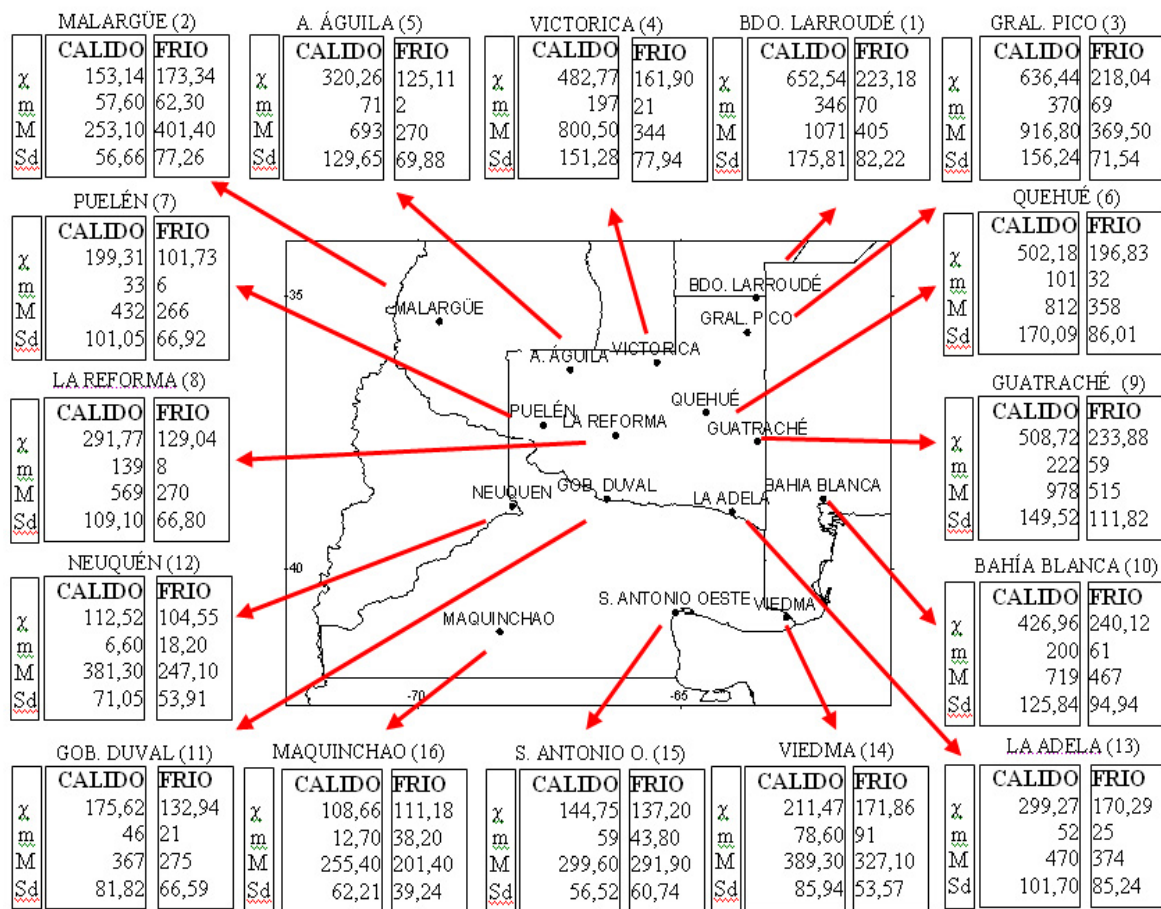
MALARGÜE (2)

| | CALIDO | FRIO |
|---|---|---|
| χ | 153,14 | 173,34 |
| m | 57,60 | 62,30 |
| M | 253,10 | 401,40 |
| Sd | 56,66 | 77,26 |

A. ÁGUILA (5)

| | CALIDO | FRIO |
|---|---|---|
| χ | 320,26 | 125,11 |
| m | 71 | 2 |
| M | 693 | 270 |
| Sd | 129,65 | 69,88 |

VICTORICA (4)

| | CALIDO | FRIO |
|---|---|---|
| χ | 482,77 | 161,90 |
| m | 197 | 21 |
| M | 800,50 | 344 |
| Sd | 151,28 | 77,94 |

BDO. LARROUDÉ (1)

| | CALIDO | FRIO |
|---|---|---|
| χ | 652,54 | 223,18 |
| m | 346 | 70 |
| M | 1071 | 405 |
| Sd | 175,81 | 82,22 |

GRAL. PICO (3)

| | CALIDO | FRIO |
|---|---|---|
| χ | 636,44 | 218,04 |
| m | 370 | 69 |
| M | 916,80 | 369,50 |
| Sd | 156,24 | 71,54 |

PUELÉN (7)

| | CALIDO | FRIO |
|---|---|---|
| χ | 199,31 | 101,73 |
| m | 33 | 6 |
| M | 432 | 266 |
| Sd | 101,05 | 66,92 |

QUEHUÉ (6)

| | CALIDO | FRIO |
|---|---|---|
| χ | 502,18 | 196,83 |
| m | 101 | 32 |
| M | 812 | 358 |
| Sd | 170,09 | 86,01 |

-35
MALARGÜE
BDO. LARROUDÉ
GRAL. PICO
A. ÁGUILA
VICTORICA
QUEHUÉ
PUELÉN
LA REFORMA
GUATRACHÉ
NEUQUEN
GOB. DUVAL
LA ADELA
BAHIA BLANCA
-40
MAQUINCHAO
S. ANTONIO OESTE
VIEDMA
-70
-65

LA REFORMA (8)

| | CALIDO | FRIO |
|---|---|---|
| χ | 291,77 | 129,04 |
| m | 139 | 8 |
| M | 569 | 270 |
| Sd | 109,10 | 66,80 |

GUATRACHÉ (9)

| | CALIDO | FRIO |
|---|---|---|
| χ | 508,72 | 233,88 |
| m | 222 | 59 |
| M | 978 | 515 |
| Sd | 149,52 | 111,82 |

NEUQUÉN (12)

| | CALIDO | FRIO |
|---|---|---|
| χ | 112,52 | 104,55 |
| m | 6,60 | 18,20 |
| M | 381,30 | 247,10 |
| Sd | 71,05 | 53,91 |

BAHÍA BLANCA (10)

| | CALIDO | FRIO |
|---|---|---|
| χ | 426,96 | 240,12 |
| m | 200 | 61 |
| M | 719 | 467 |
| Sd | 125,84 | 94,94 |

GOB. DUVAL (11)

| | CALIDO | FRIO |
|---|---|---|
| χ | 175,62 | 132,94 |
| m | 46 | 21 |
| M | 367 | 275 |
| Sd | 81,82 | 66,59 |

MAQUINCHAO (16)

| | CALIDO | FRIO |
|---|---|---|
| χ | 108,66 | 111,18 |
| m | 12,70 | 38,20 |
| M | 255,40 | 201,40 |
| Sd | 62,21 | 39,24 |

S. ANTONIO O. (15)

| | CALIDO | FRIO |
|---|---|---|
| χ | 144,75 | 137,20 |
| m | 59 | 43,80 |
| M | 299,60 | 291,90 |
| Sd | 56,52 | 60,74 |

VIEDMA (14)

| | CALIDO | FRIO |
|---|---|---|
| χ | 211,47 | 171,86 |
| m | 78,60 | 91 |
| M | 389,30 | 327,10 |
| Sd | 85,94 | 53,57 |

LA ADELA (13)

| | CALIDO | FRIO |
|---|---|---|
| χ | 299,27 | 170,29 |
| m | 52 | 25 |
| M | 470 | 374 |
| Sd | 101,70 | 85,24 |